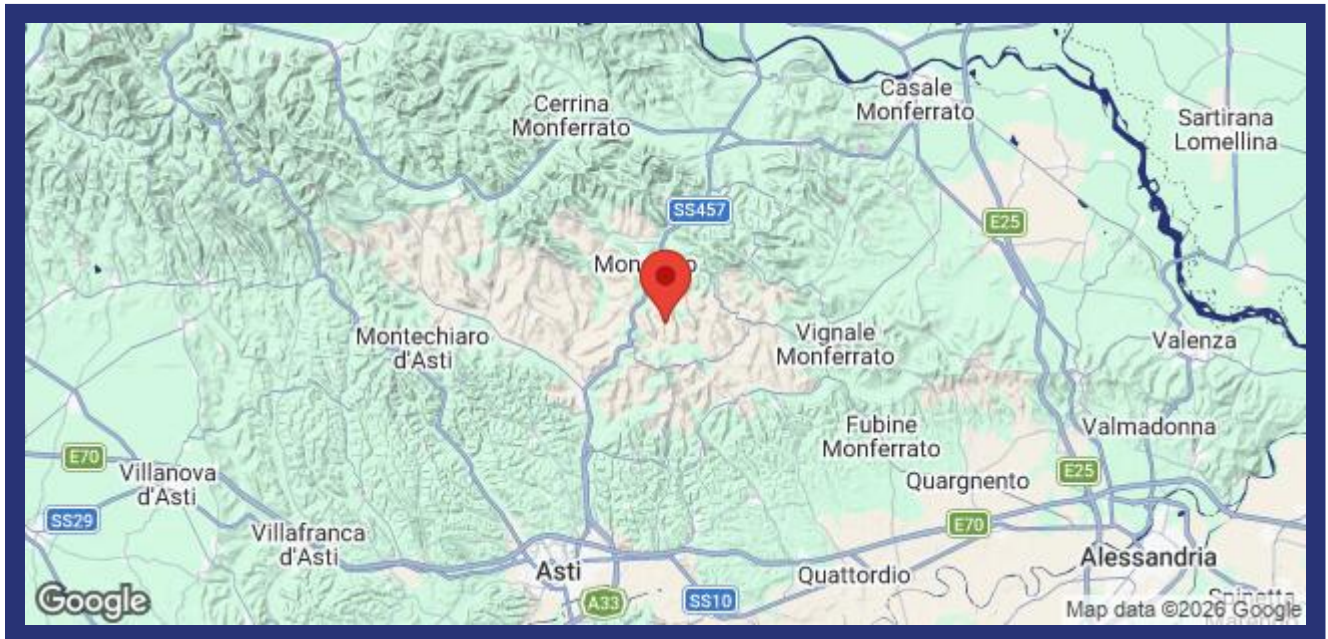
Cerrina Monferrato

Casale Monferrato

Sartirana Lomellina

SS457

E25

Mon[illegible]o

Montechiaro d'Asti

Vignale Monferrato

Valenza

Fubine Monferrato

Valmadonna

E70

Villanova d'Asti

Quargnento

E25

SS29

E70

Villafranca d'Asti

Asti

Quattordio

Alessandria

Spinetta

Google

A33

SS10

Map data ©2026 Google